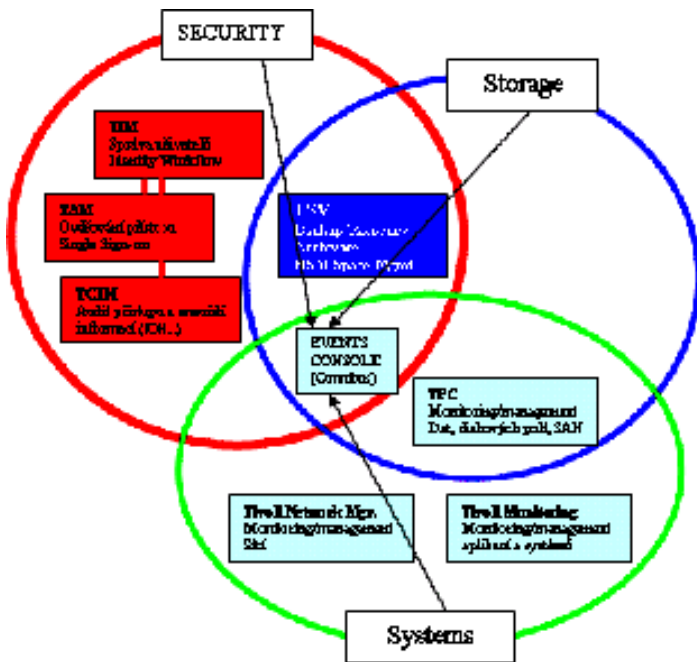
SECURITY

Storage

TIM
Správa uživatelů
Identity Workflow

TAM
Ověřování přístupu
Single Sign-on

TCIM
Audit přístupu a ucelení informací (ICH...)

TSM
Backup Recovery
Archivace
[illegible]

EVENTS CONSOLE
(Omnibus)

TPC
Monitoring/management
Dat, diskových polí, SAN

Tivoli Network Mgr.
Monitoring/management
Sítí

Tivoli Monitoring
Monitoring/management
aplikací a systémů

Systems